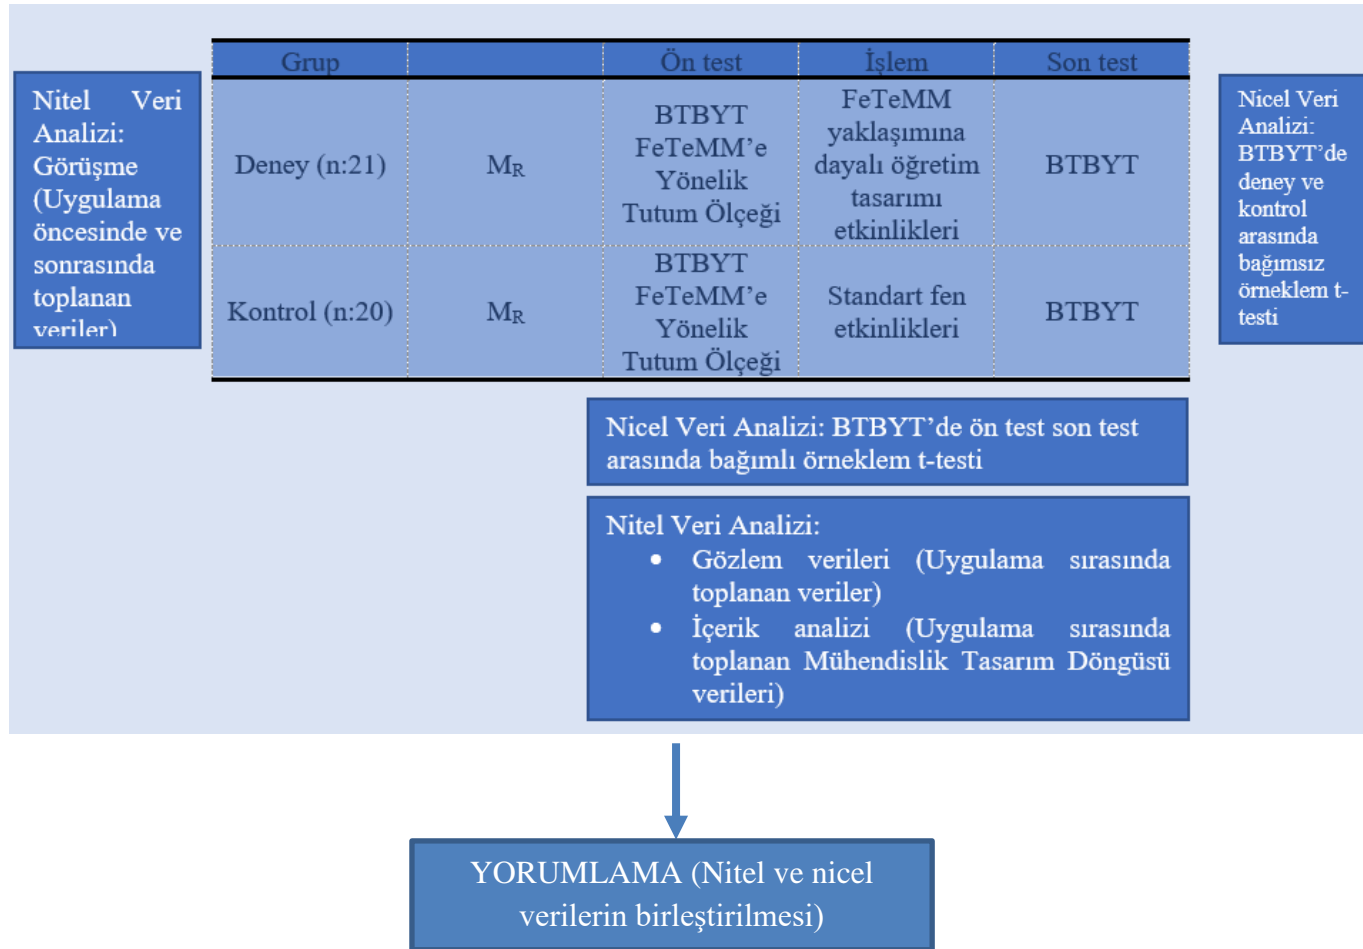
Nitel Veri Analizi: Görüşme (Uygulama öncesinde ve sonrasında toplanan veriler)

| Grup | | Ön test | İşlem | Son test |
|---|---|---|---|---|
| Deney (n:21) | $M_R$ | BTBYT FeTeMM'e Yönelik Tutum Ölçeği | FeTeMM yaklaşımına dayalı öğretim tasarımı etkinlikleri | BTBYT |
| Kontrol (n:20) | $M_R$ | BTBYT FeTeMM'e Yönelik Tutum Ölçeği | Standart fen etkinlikleri | BTBYT |

Nicel Veri Analizi: BTBYT'de deney ve kontrol arasında bağımsız örneklem t-testi

Nicel Veri Analizi: BTBYT'de ön test son test arasında bağımlı örneklem t-testi

Nitel Veri Analizi:
• Gözlem verileri (Uygulama sırasında toplanan veriler)
• İçerik analizi (Uygulama sırasında toplanan Mühendislik Tasarım Döngüsü verileri)

YORUMLAMA (Nitel ve nicel verilerin birleştirilmesi)